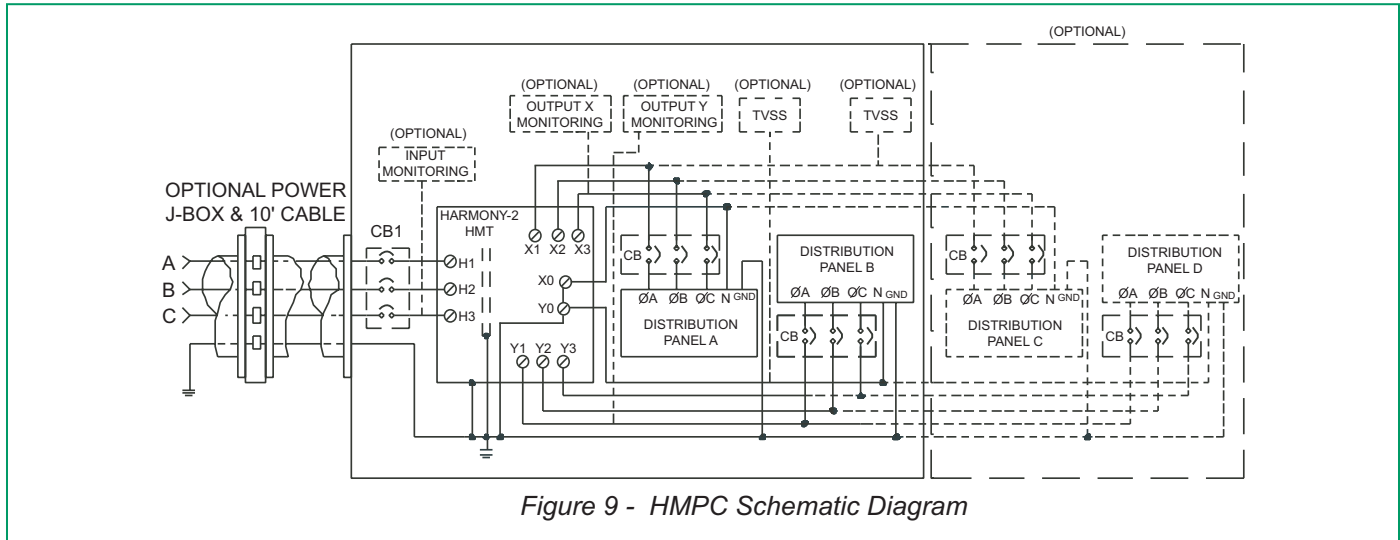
(OPTIONAL)

(OPTIONAL) OUTPUT X MONITORING

(OPTIONAL) OUTPUT Y MONITORING

(OPTIONAL) TVSS

(OPTIONAL) TVSS

(OPTIONAL) INPUT MONITORING

OPTIONAL POWER J-BOX & 10' CABLE

CB1

HARMONY-2 HMT

X1 X2 X3

CB

DISTRIBUTION PANEL B

CB

DISTRIBUTION PANEL D

A

B

C

H1

H2

H3

X0

Y0

ØA ØB ØC N GND

DISTRIBUTION PANEL A

ØA ØB ØC N GND

CB

ØA ØB ØC N GND

DISTRIBUTION PANEL C

ØA ØB ØC N GND

CB

Y1 Y2 Y3

*Figure 9 - HMPC Schematic Diagram*